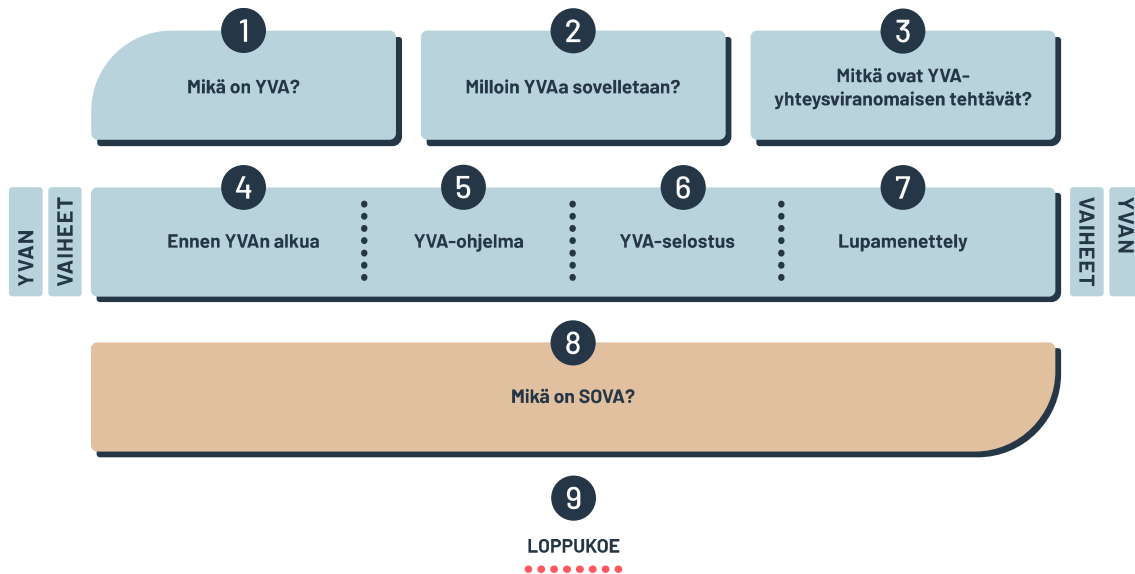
1
Mikä on YVA?

2
Milloin YVAa sovelletaan?

3
Mitkä ovat YVA-yhteysviranomaisen tehtävät?

YVAN VAIHEET

4
Ennen YVAn alkua

5
YVA-ohjelma

6
YVA-selostus

7
Lupamenettely

YVAN VAIHEET

8
Mikä on SOVA?

9
LOPPUKOE